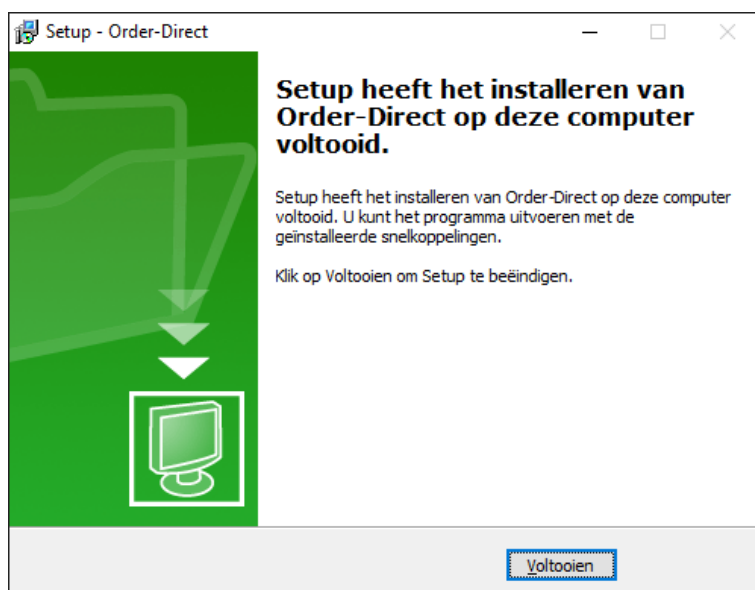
Setup - Order-Direct

Setup heeft het installeren van Order-Direct op deze computer voltooid.

Setup heeft het installeren van Order-Direct op deze computer voltooid. U kunt het programma uitvoeren met de geïnstalleerde snelkoppelingen.

Klik op Voltooien om Setup te beëindigen.

Voltooien